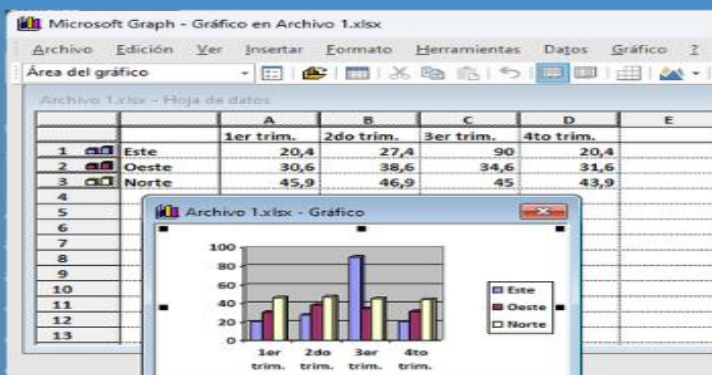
Microsoft Graph - Gráfico en Archivo 1.xlsx

Archivo Edición Ver Insertar Formato Herramientas Datos Gráfico ?

Área del gráfico

Archivo 1.xlsx - Hoja de datos

| | | A | B | C | D | E |
|---|---|---|---|---|---|---|
| | | 1er trim. | 2do trim. | 3er trim. | 4to trim. | |
| 1 | Este | 20,4 | 27,4 | 90 | 20,4 | |
| 2 | Oeste | 30,6 | 38,6 | 34,6 | 31,6 | |
| 3 | Norte | 45,9 | 46,9 | 45 | 43,9 | |
| 4 | | | | | | |
| 5 | | | | | | |
| 6 | | | | | | |
| 7 | | | | | | |
| 8 | | | | | | |
| 9 | | | | | | |
| 10 | | | | | | |
| 11 | | | | | | |
| 12 | | | | | | |
| 13 | | | | | | |

Archivo 1.xlsx - Gráfico

100
80
60
40
20
0

1er trim.
2do trim.
3er trim.
4to trim.

Este
Oeste
Norte